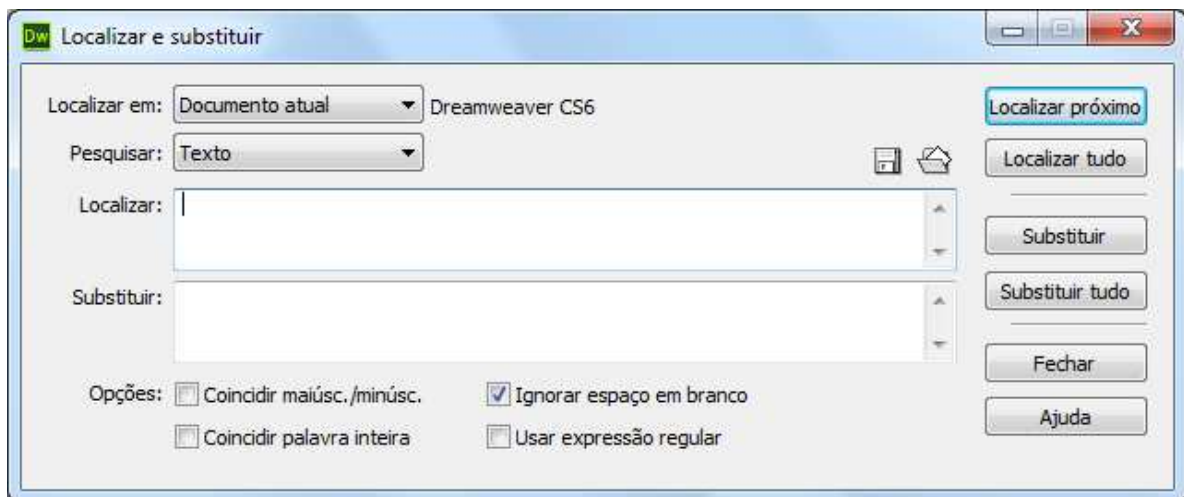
Dw Localizar e substituir

Localizar em: Documento atual Dreamweaver CS6

Pesquisar: Texto

Localizar:

Substituir:

Opções: Coincidir maiúsc./minúsc.
Coincidir palavra inteira
Ignorar espaço em branco
Usar expressão regular

Localizar próximo
Localizar tudo
Substituir
Substituir tudo
Fechar
Ajuda